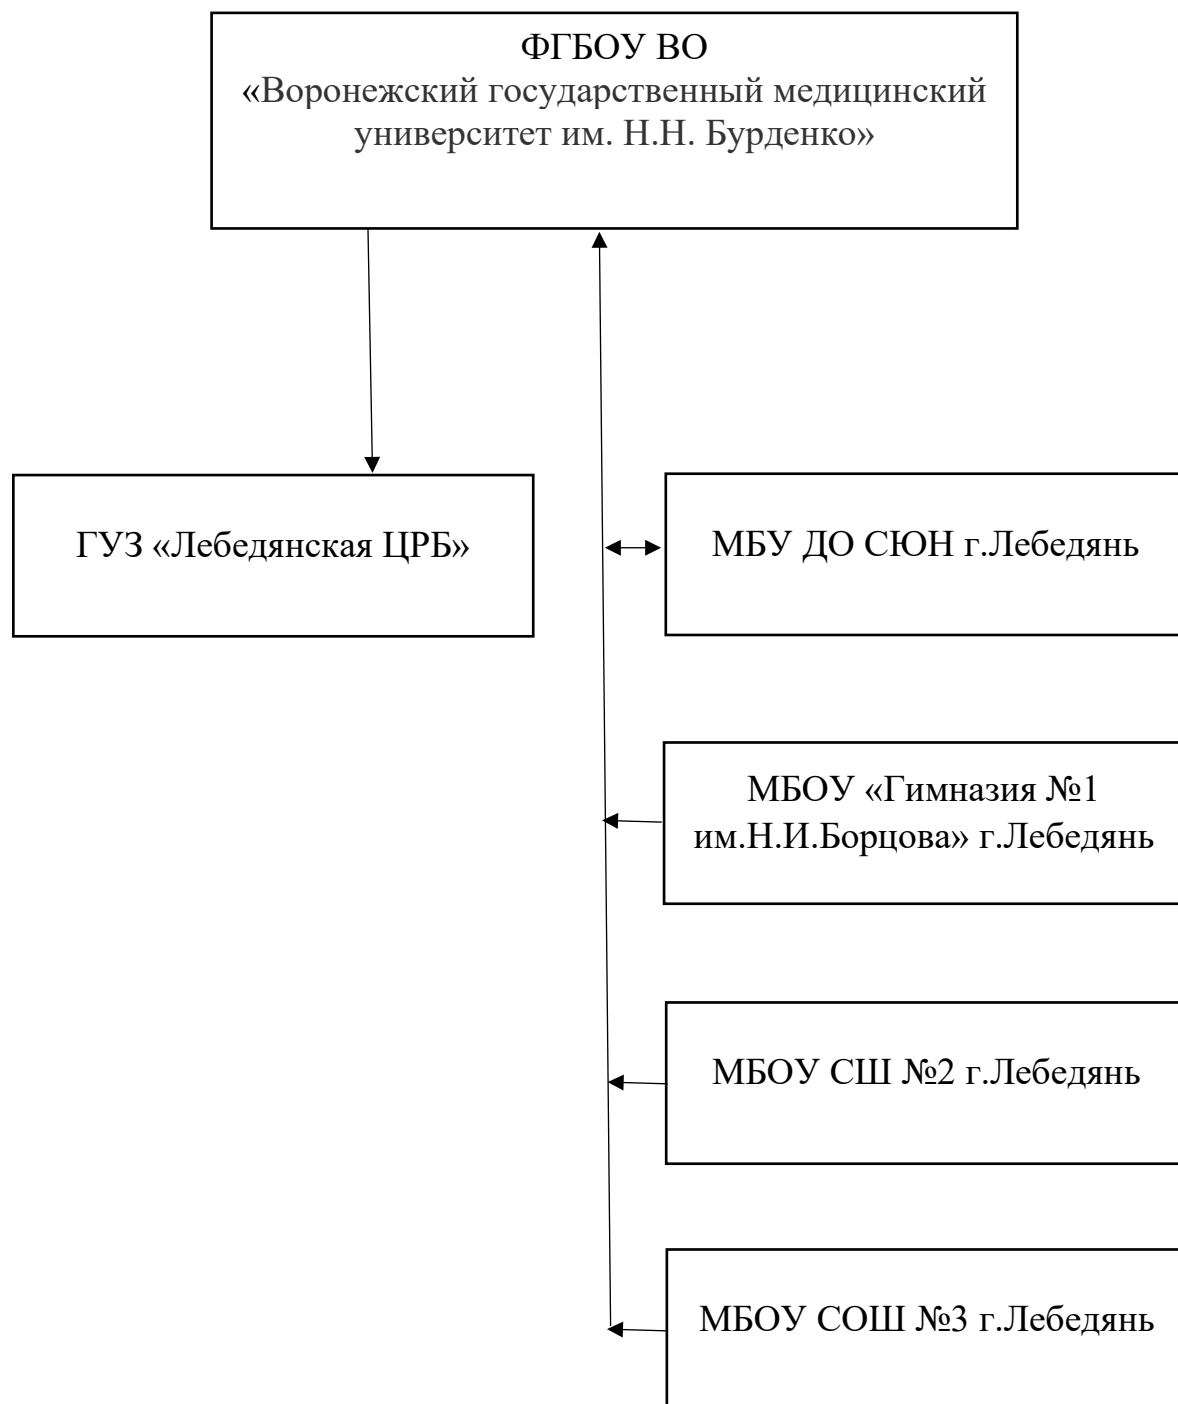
ФГБОУ ВО
«Воронежский государственный медицинский университет им. Н.Н. Бурденко»

ГУЗ «Лебедянская ЦРБ»

МБУ ДО СЮН г.Лебедянь

МБОУ «Гимназия №1 им.Н.И.Борцова» г.Лебедянь

МБОУ СШ №2 г.Лебедянь

МБОУ СОШ №3 г.Лебедянь